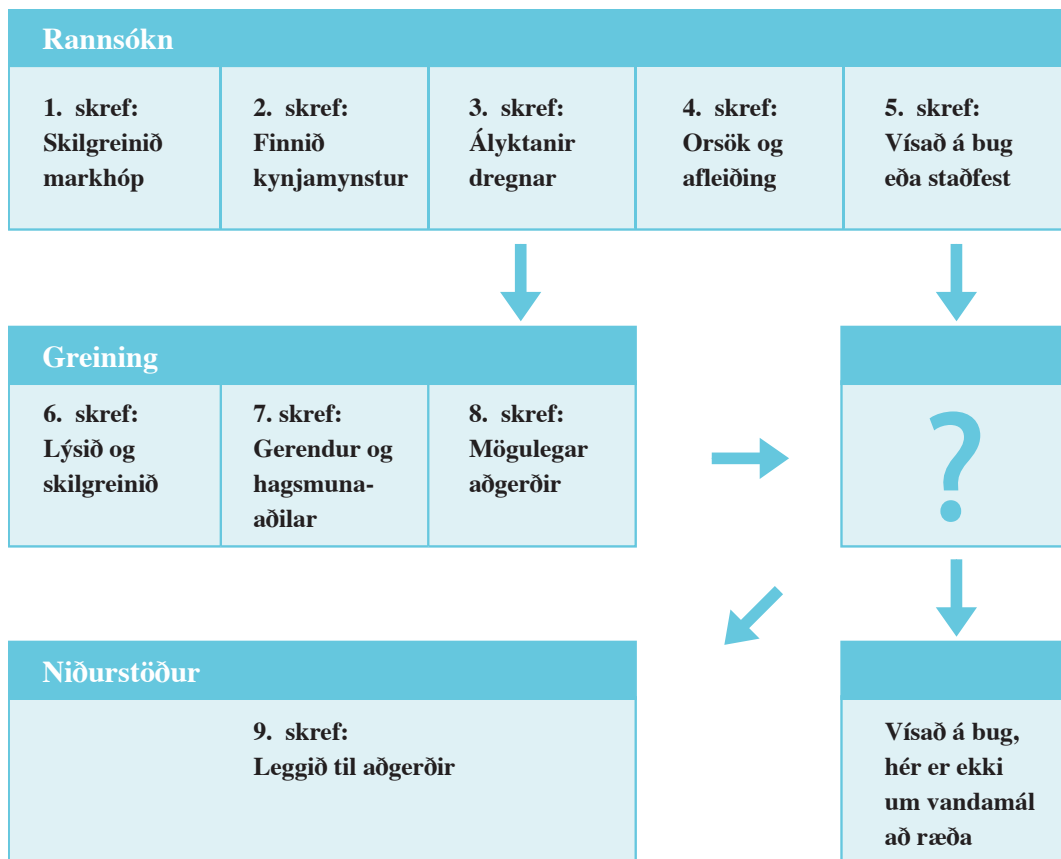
Rannsókn

1. skref: Skilgreinið markhóp

2. skref: Finnið kynjamynstur

3. skref: Ályktanir dregnar

4. skref: Orsök og afleiðing

5. skref: Vísað á bug eða staðfest

Greining

6. skref: Lýsið og skilgreinið

7. skref: Gerendur og hagsmunaaðilar

8. skref: Mögulegar aðgerðir

?

Niðurstöður

9. skref: Leggið til aðgerðir

Vísað á bug, hér er ekki um vandamál að ræða